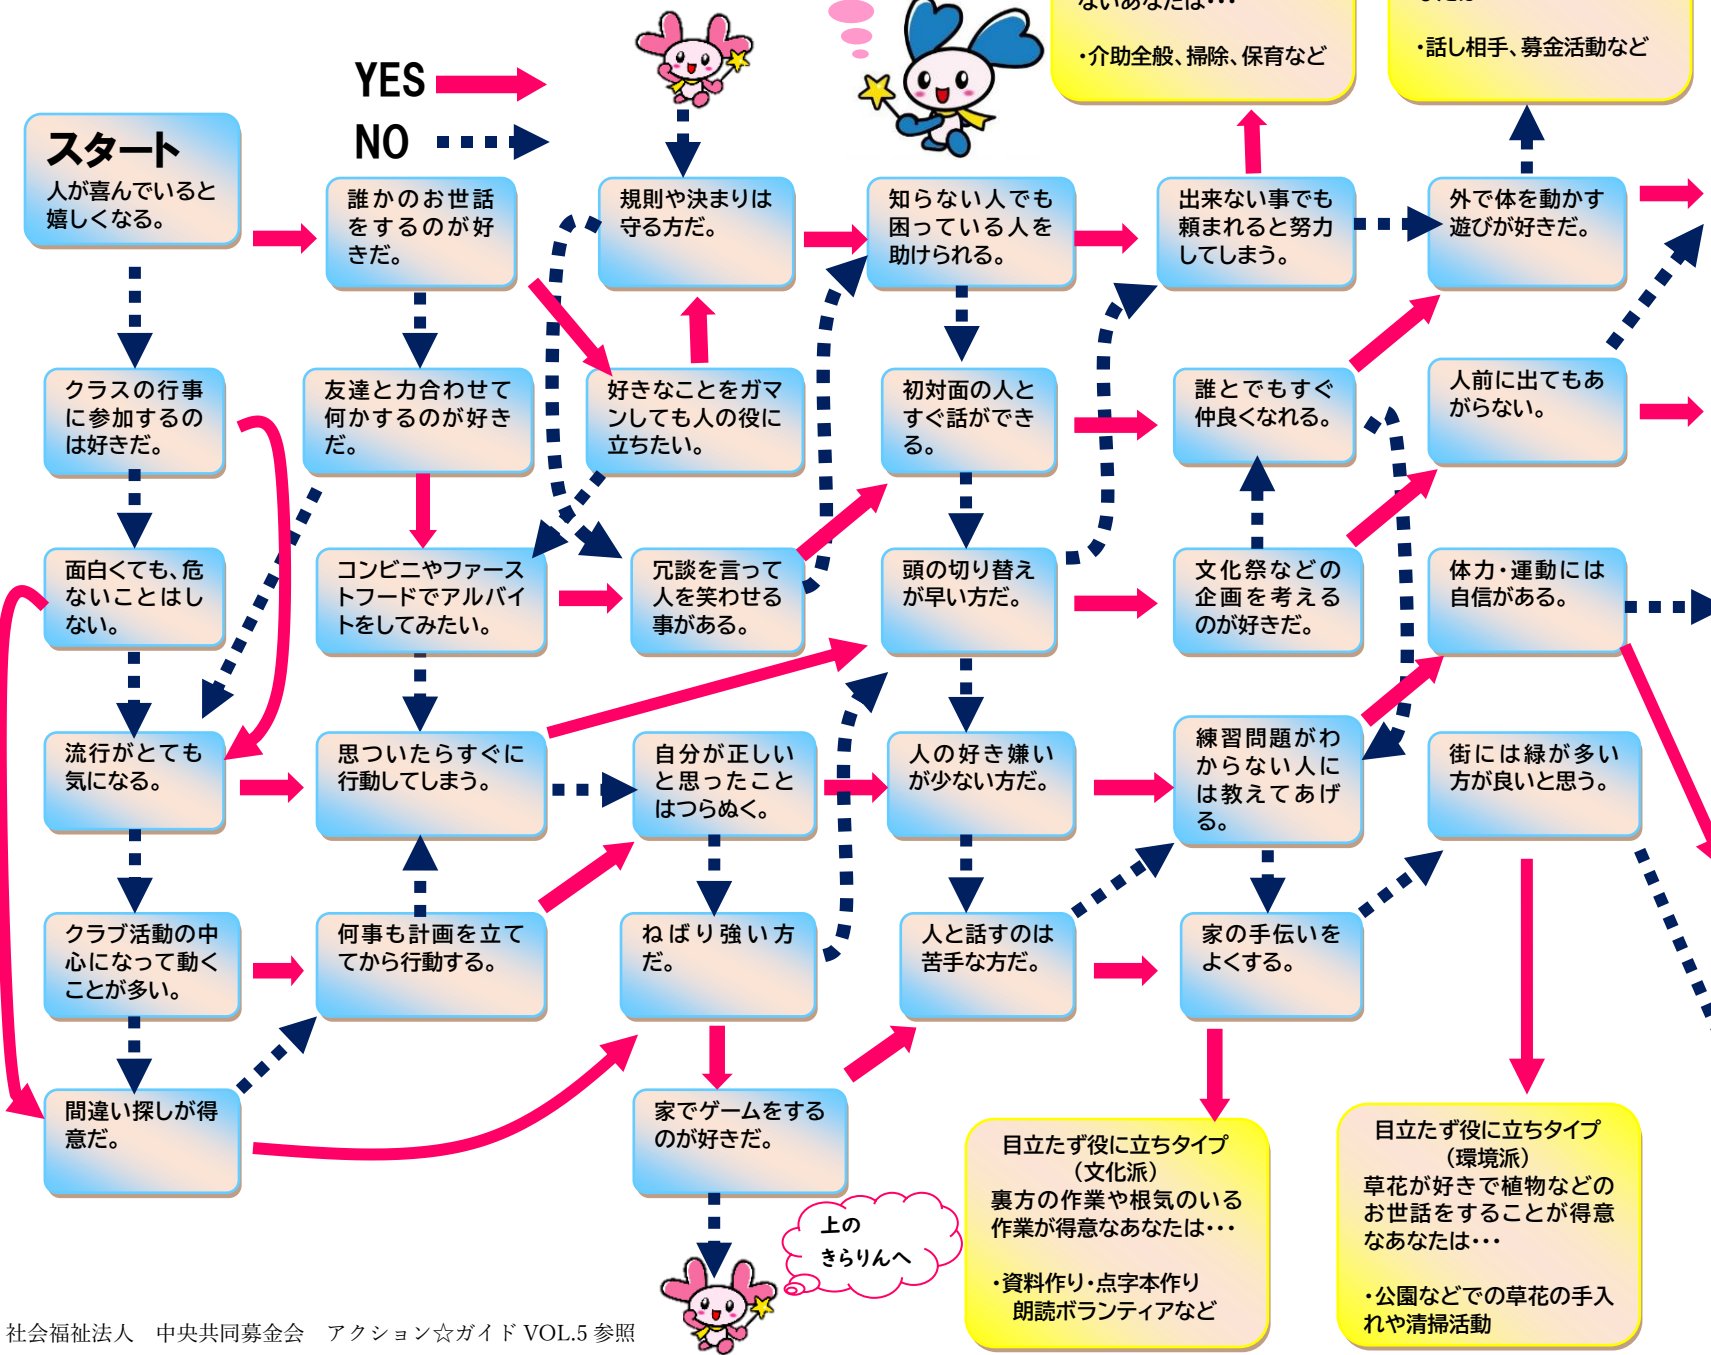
ないあなたは・・・

・介助全般、掃除、保育など

・話し相手、募金活動など

YES

NO

スタート
人が喜んでいると嬉しくなる。

誰かのお世話をするのが好きだ。

規則や決まりは守る方だ。

知らない人でも困っている人を助けられる。

出来ない事でも頼まれると努力してしまう。

外で体を動かす遊びが好きだ。

クラスの行事に参加するのは好きだ。

友達と力合わせて何かするのが好きだ。

好きなことをガマンしても人の役に立ちたい。

初対面の人とすぐ話ができる。

誰とでもすぐ仲良くなれる。

人前に出てもあがらない。

面白くても、危ないことはしない。

コンビニやファーストフードでアルバイトをしてみたい。

冗談を言って人を笑わせる事がある。

頭の切り替えが早い方だ。

文化祭などの企画を考えるのが好きだ。

体力・運動には自信がある。

流行がとても気になる。

思ついたらすぐに行動してしまう。

自分が正しいと思ったことはつらぬく。

人の好き嫌いが少ない方だ。

練習問題がわからない人には教えてあげる。

街には緑が多い方が良いと思う。

クラブ活動の中心になって動くことが多い。

何事も計画を立ててから行動する。

ねばり強い方だ。

人と話すのは苦手な方だ。

家の手伝いをよくする。

間違い探しが得意だ。

家でゲームをするのが好きだ。

上のきらりんへ

目立たず役に立ちタイプ
(文化派)
裏方の作業や根気のいる作業が得意なあなたは・・・

・資料作り・点字本作り
朗読ボランティアなど

目立たず役に立ちタイプ
(環境派)
草花が好きで植物などのお世話をすることが得意なあなたは・・・

・公園などでの草花の手入れや清掃活動

社会福祉法人　中央共同募金会　アクション☆ガイド VOL.5 参照